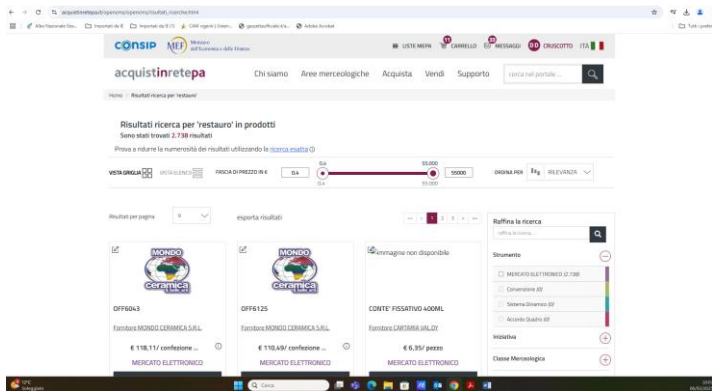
acquistinretepa.it/opencms/opencms/risultati_ricerche.html

Albo Nazionale Ges... Importati da IE Importati da IE (1) CAM vigenti | Green... gazzettaufficiale.it/a... Adobe Acrobat

Tutti i preferiti

CONSIP MEF Ministero dell'Economia e delle Finanze

LISTE MEPA CARRELLO MESSAGGI CRUSCOTTO ITA

acquistinretepa Chi siamo Aree merceologiche Acquista Vendi Supporto cerca nel portale...

Home / Risultati ricerca per 'restauro'

Risultati ricerca per 'restauro' in prodotti
Sono stati trovati 2.738 risultati
Prova a ridurre la numerosità dei risultati utilizzando la ricerca esatta

VISTA GRIGLIA VISTA ELENCO FASCIA DI PREZZO IN € 0,4 0,4 55.000 55000 0,4 55.000 ORDINA PER RILEVANZA

Risultati per pagina 6 esporta risultati 1 2 3

Raffina la ricerca
raffina la ricerca...

Strumento
MERCATO ELETTRONICO (2.738)
Convenzioni (0)
Sistema Dinamico (0)
Accordo Quadro (0)

Iniziativa

Classe Merceologica

MONDO Ceramica
OFF6043
Fornitore MONDO CERAMICA S.R.L.
€ 118,11/ confezione ...
MERCATO ELETTRONICO

MONDO Ceramica
OFF6125
Fornitore MONDO CERAMICA S.R.L.
€ 110,49/ confezione ...
MERCATO ELETTRONICO

Immagine non disponibile
CONTE' FISSATIVO 400ML
Fornitore CARTIMMA VALDY
€ 6,35/ pezzo
MERCATO ELETTRONICO

Cerca